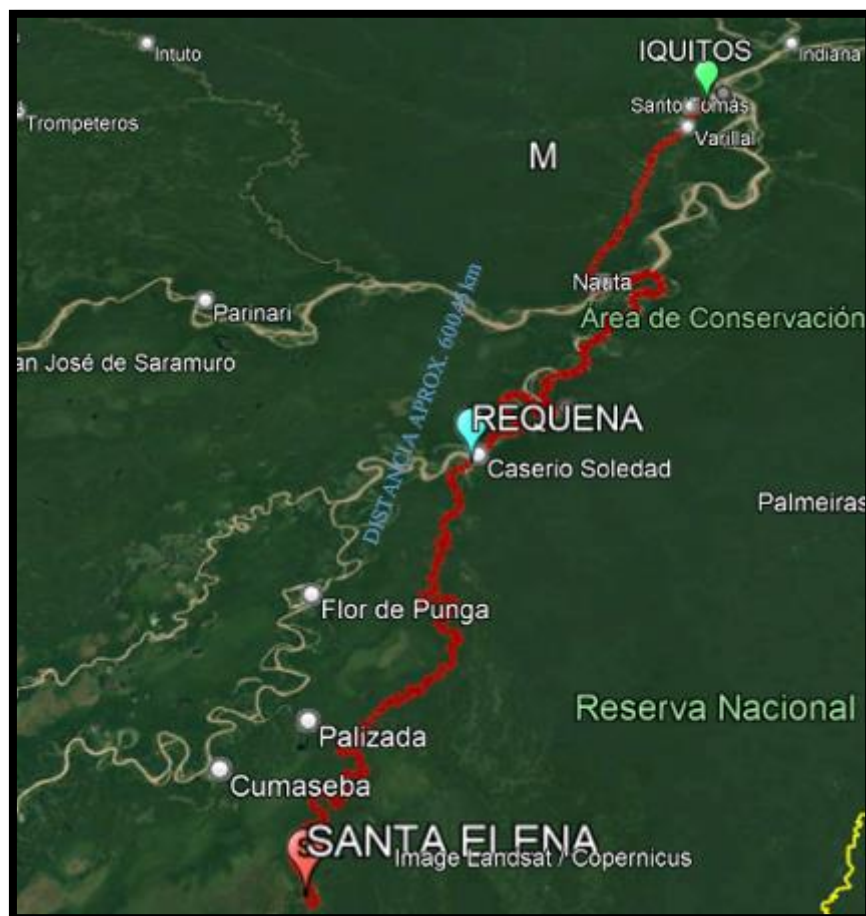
Intuto
IQUITOS
Indiana
Trompeteros
Santo Tomás
Varillal
M
Nauta
DISTANCIA APROX. 600.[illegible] km
Parinari
Area de Conservación
an José de Saramuro
REQUENA
Caserio Soledad
Palmeiras
Flor de Punga
Reserva Nacional
Palizada
Cumaseba
SANTA ELENA
Image Landsat / Copernicus